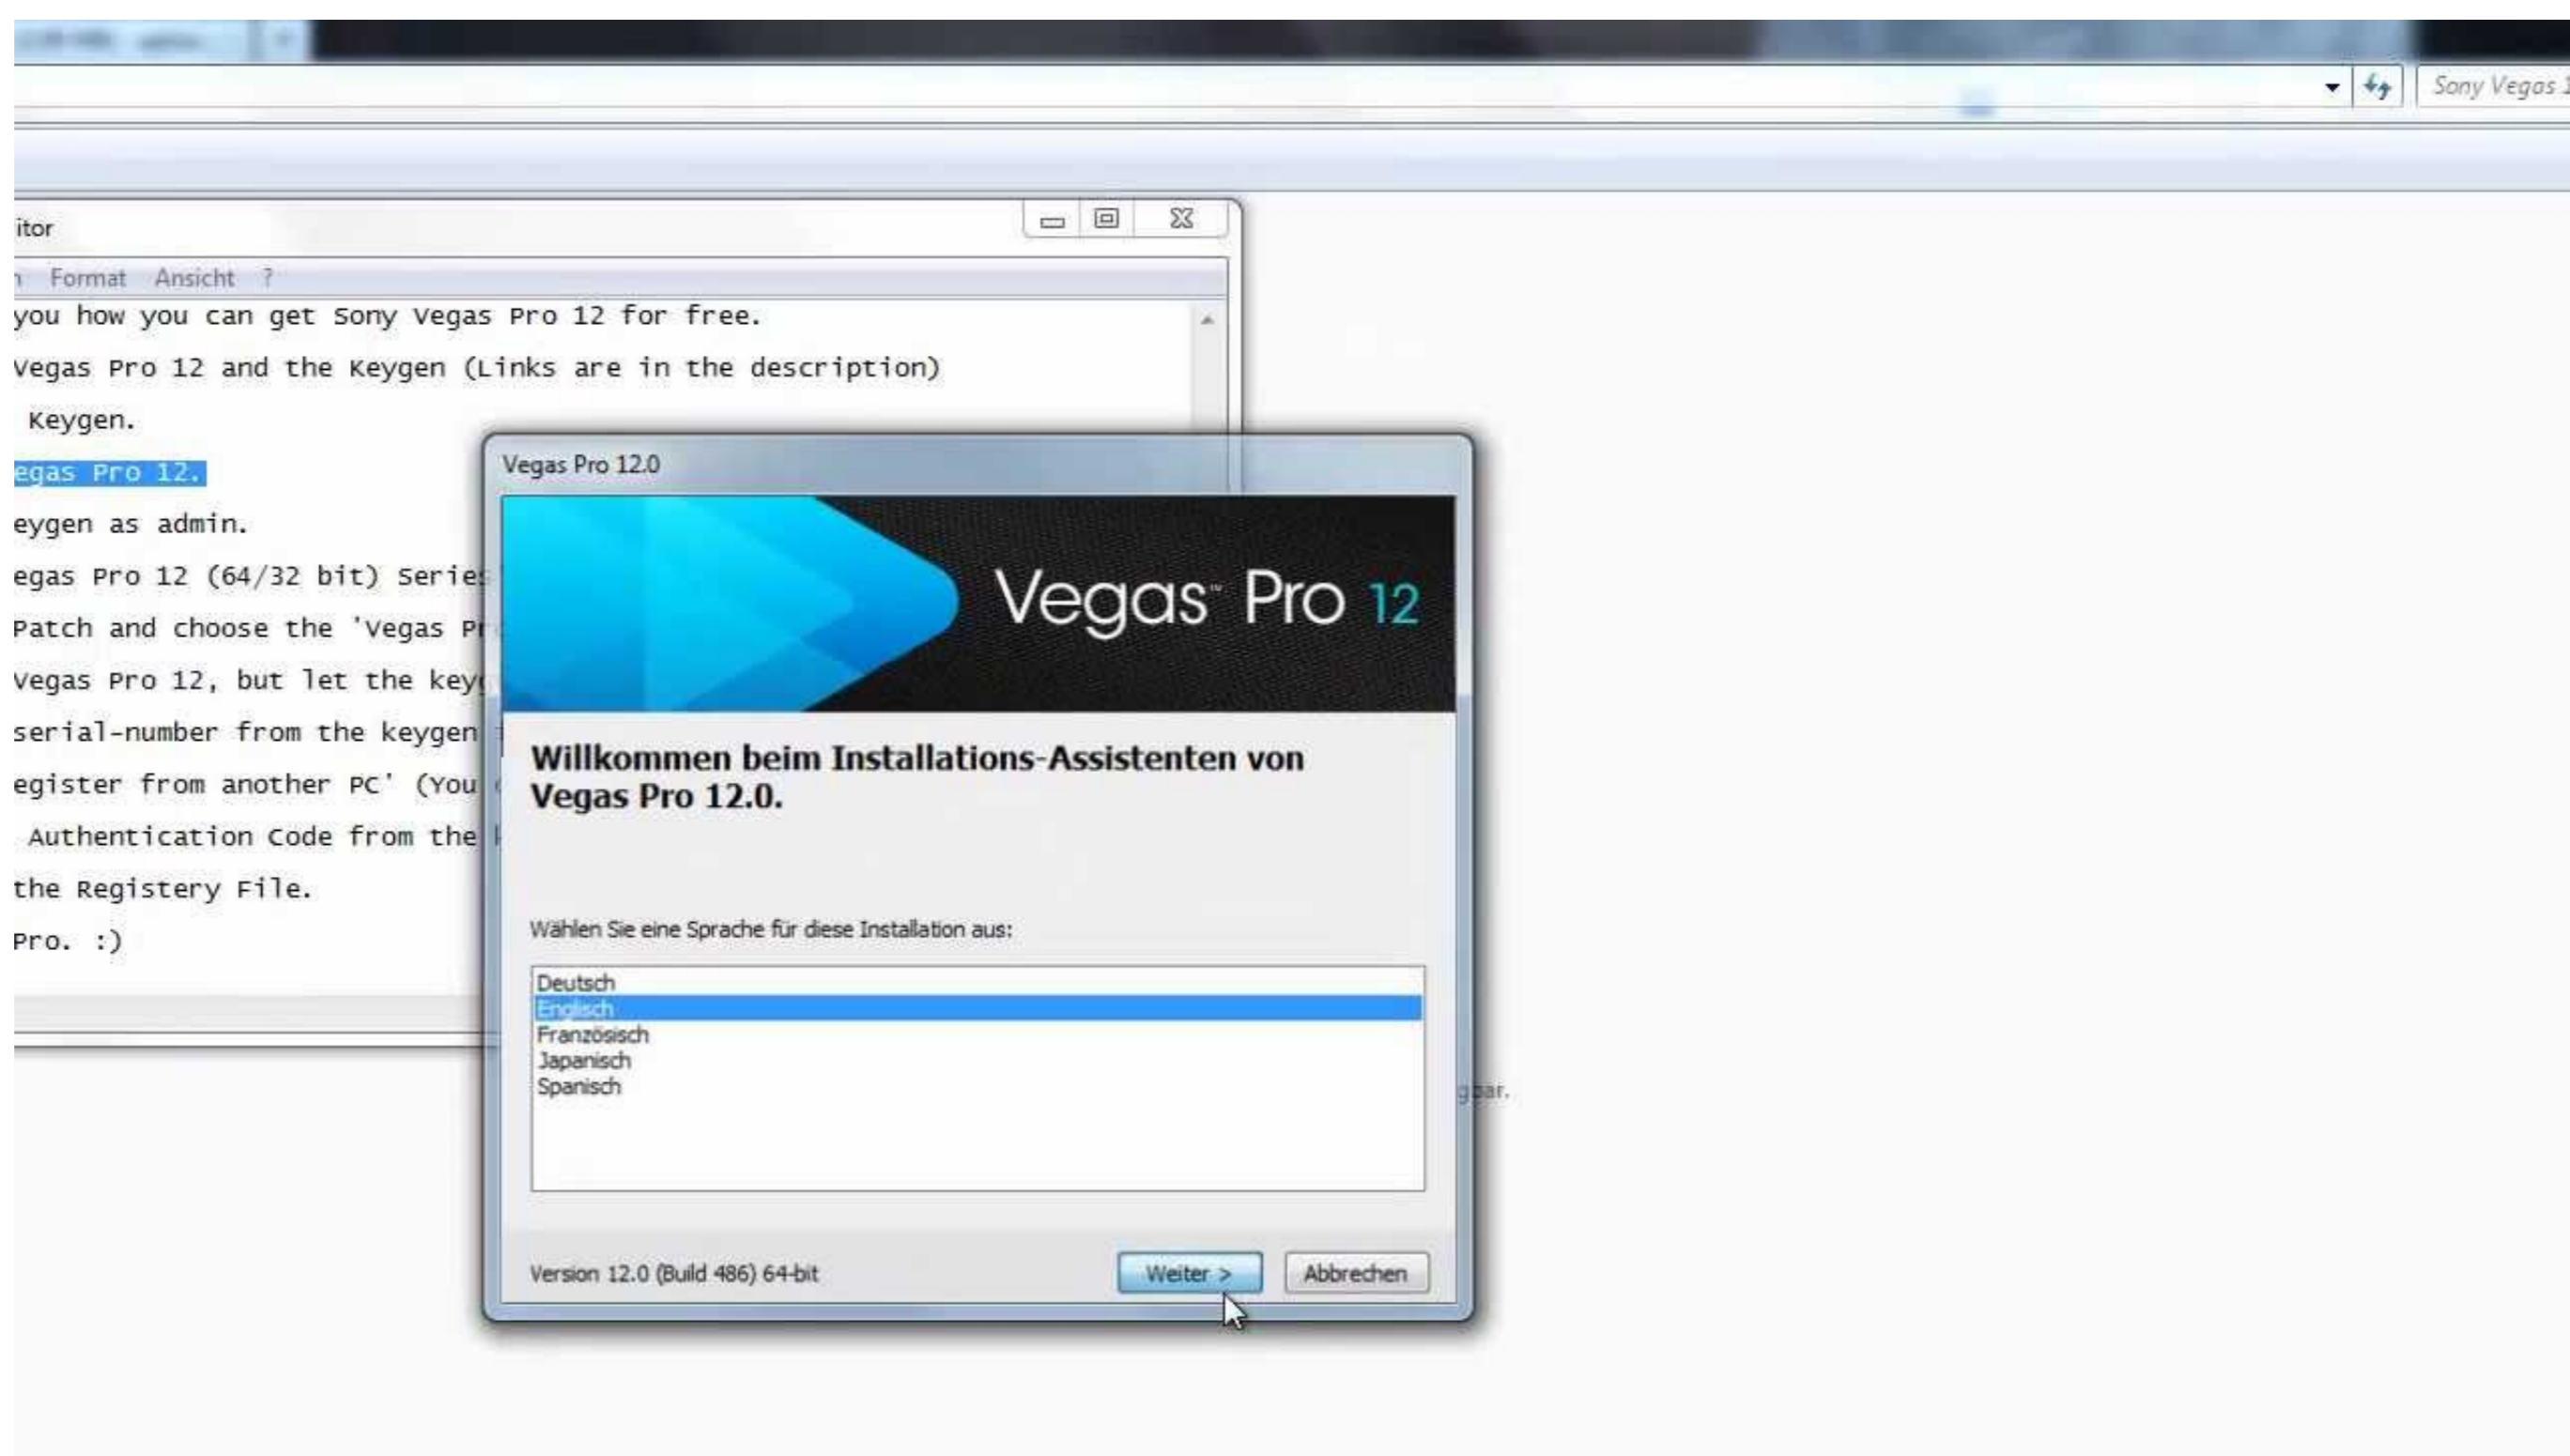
Sony Vegas 1

itor

Format Ansicht ?

you how you can get Sony Vegas Pro 12 for free.

Vegas Pro 12 and the Keygen (Links are in the description)

Keygen.

egas Pro 12.

eygen as admin.

egas Pro 12 (64/32 bit) Serie

Patch and choose the 'Vegas Pr

Vegas Pro 12, but let the key

serial-number from the keygen

egister from another PC' (You

Authentication Code from the

the Registery File.

Pro. :)

Vegas Pro 12.0

Vegas Pro 12

Willkommen beim Installations-Assistenten von Vegas Pro 12.0.

Wählen Sie eine Sprache für diese Installation aus:

Deutsch
Englisch
Französisch
Japanisch
Spanisch

Version 12.0 (Build 486) 64-bit

Weiter >

Abbrechen

gbar.